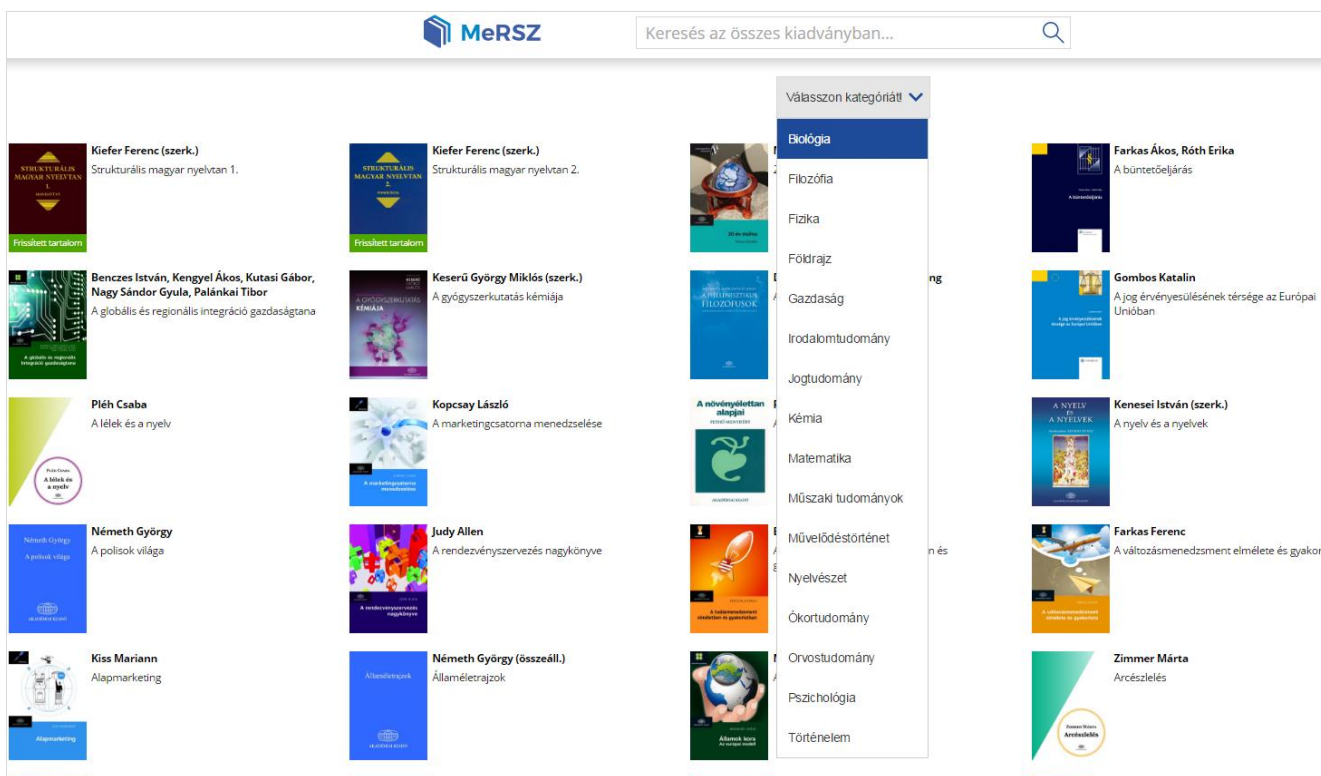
MeRSZ

Keresés az összes kiadványban...

Válasszon kategóriát!

Biológia
Filozófia
Fizika
Földrajz
Gazdaság
Irodalomtudomány
Jogtudomány
Kémia
Matematika
Műszaki tudományok
Művelődéstörténet
Nyelvészet
Ókortudomány
Orvostudomány
Pszichológia
Történelem

STRUKTURÁLIS MAGYAR NYELVTAN 1.
Frissített tartalom
Kiefer Ferenc (szerk.)
Strukturális magyar nyelvtan 1.

STRUKTURÁLIS MAGYAR NYELVTAN 2.
Frissített tartalom
Kiefer Ferenc (szerk.)
Strukturális magyar nyelvtan 2.

Farkas Ákos, Róth Erika
A büntetőeljárás

A globális és regionális integráció gazdaságtana
Benczes István, Kengyel Ákos, Kutasi Gábor, Nagy Sándor Gyula, Palánkai Tibor
A globális és regionális integráció gazdaságtana

A GYÓGYSZERKUTATÁS KÉMIÁJA
Keserű György Miklós (szerk.)
A gyógyszerkutatás kémiája

A FELVILÁGOSODÁS FILOZÓFUSOK

ng

Gombos Katalin
A jog érvényesülésének térsége az Európai Unióban

A lélek és a nyelv
Pléh Csaba
A lélek és a nyelv

A marketingcsatorna menedzselése
Kopcsay László
A marketingcsatorna menedzselése

A növényélettan alapjai

A NYELV ÉS A NYELVEK
Kenesei István (szerk.)
A nyelv és a nyelvek

Németh György
A polisok világa
Németh György
A polisok világa

A rendezvényszervezés nagykönyve
Judy Allen
A rendezvényszervezés nagykönyve

A tudásmenedzsment elméletei és gyakorlata

n és

Farkas Ferenc
A változásmenedzsment elmélete és gyakor

Alapmarketing
Kiss Mariann
Alapmarketing

Államéletrajzok
Németh György (összeáll.)
Államéletrajzok

Államok kora Az európai modell

Arcészlelés
Zimmer Márta
Arcészlelés